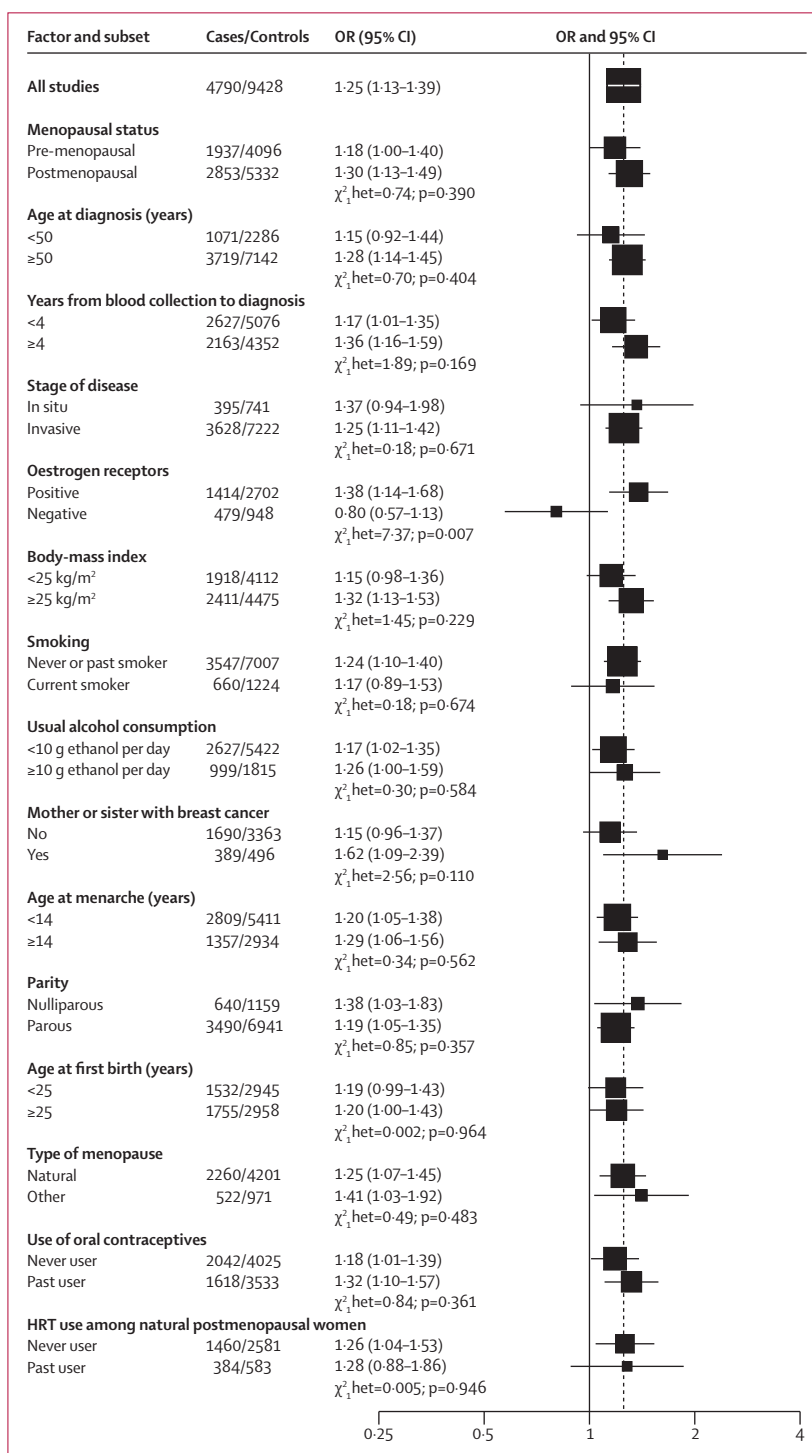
| Factor and subset | Cases/Controls | OR (95% CI) |
|---|---|---|
| **All studies** | 4790/9428 | 1·25 (1·13–1·39) |
| **Menopausal status** | | |
| Pre-menopausal | 1937/4096 | 1·18 (1·00–1·40) |
| Postmenopausal | 2853/5332 | 1·30 (1·13–1·49) |
| | | $\chi^2_1$het=0·74; p=0·390 |
| **Age at diagnosis (years)** | | |
| <50 | 1071/2286 | 1·15 (0·92–1·44) |
| ≥50 | 3719/7142 | 1·28 (1·14–1·45) |
| | | $\chi^2_1$het=0·70; p=0·404 |
| **Years from blood collection to diagnosis** | | |
| <4 | 2627/5076 | 1·17 (1·01–1·35) |
| ≥4 | 2163/4352 | 1·36 (1·16–1·59) |
| | | $\chi^2_1$het=1·89; p=0·169 |
| **Stage of disease** | | |
| In situ | 395/741 | 1·37 (0·94–1·98) |
| Invasive | 3628/7222 | 1·25 (1·11–1·42) |
| | | $\chi^2_1$het=0·18; p=0·671 |
| **Oestrogen receptors** | | |
| Positive | 1414/2702 | 1·38 (1·14–1·68) |
| Negative | 479/948 | 0·80 (0·57–1·13) |
| | | $\chi^2_1$het=7·37; p=0·007 |
| **Body-mass index** | | |
| <25 kg/m² | 1918/4112 | 1·15 (0·98–1·36) |
| ≥25 kg/m² | 2411/4475 | 1·32 (1·13–1·53) |
| | | $\chi^2_1$het=1·45; p=0·229 |
| **Smoking** | | |
| Never or past smoker | 3547/7007 | 1·24 (1·10–1·40) |
| Current smoker | 660/1224 | 1·17 (0·89–1·53) |
| | | $\chi^2_1$het=0·18; p=0·674 |
| **Usual alcohol consumption** | | |
| <10 g ethanol per day | 2627/5422 | 1·17 (1·02–1·35) |
| ≥10 g ethanol per day | 999/1815 | 1·26 (1·00–1·59) |
| | | $\chi^2_1$het=0·30; p=0·584 |
| **Mother or sister with breast cancer** | | |
| No | 1690/3363 | 1·15 (0·96–1·37) |
| Yes | 389/496 | 1·62 (1·09–2·39) |
| | | $\chi^2_1$het=2·56; p=0·110 |
| **Age at menarche (years)** | | |
| <14 | 2809/5411 | 1·20 (1·05–1·38) |
| ≥14 | 1357/2934 | 1·29 (1·06–1·56) |
| | | $\chi^2_1$het=0·34; p=0·562 |
| **Parity** | | |
| Nulliparous | 640/1159 | 1·38 (1·03–1·83) |
| Parous | 3490/6941 | 1·19 (1·05–1·35) |
| | | $\chi^2_1$het=0·85; p=0·357 |
| **Age at first birth (years)** | | |
| <25 | 1532/2945 | 1·19 (0·99–1·43) |
| ≥25 | 1755/2958 | 1·20 (1·00–1·43) |
| | | $\chi^2_1$het=0·002; p=0·964 |
| **Type of menopause** | | |
| Natural | 2260/4201 | 1·25 (1·07–1·45) |
| Other | 522/971 | 1·41 (1·03–1·92) |
| | | $\chi^2_1$het=0·49; p=0·483 |
| **Use of oral contraceptives** | | |
| Never user | 2042/4025 | 1·18 (1·01–1·39) |
| Past user | 1618/3533 | 1·32 (1·10–1·57) |
| | | $\chi^2_1$het=0·84; p=0·361 |
| **HRT use among natural postmenopausal women** | | |
| Never user | 1460/2581 | 1·26 (1·04–1·53) |
| Past user | 384/583 | 1·28 (0·88–1·86) |
| | | $\chi^2_1$het=0·005; p=0·946 |

OR and 95% CI

0·25 0·5 1 2 4